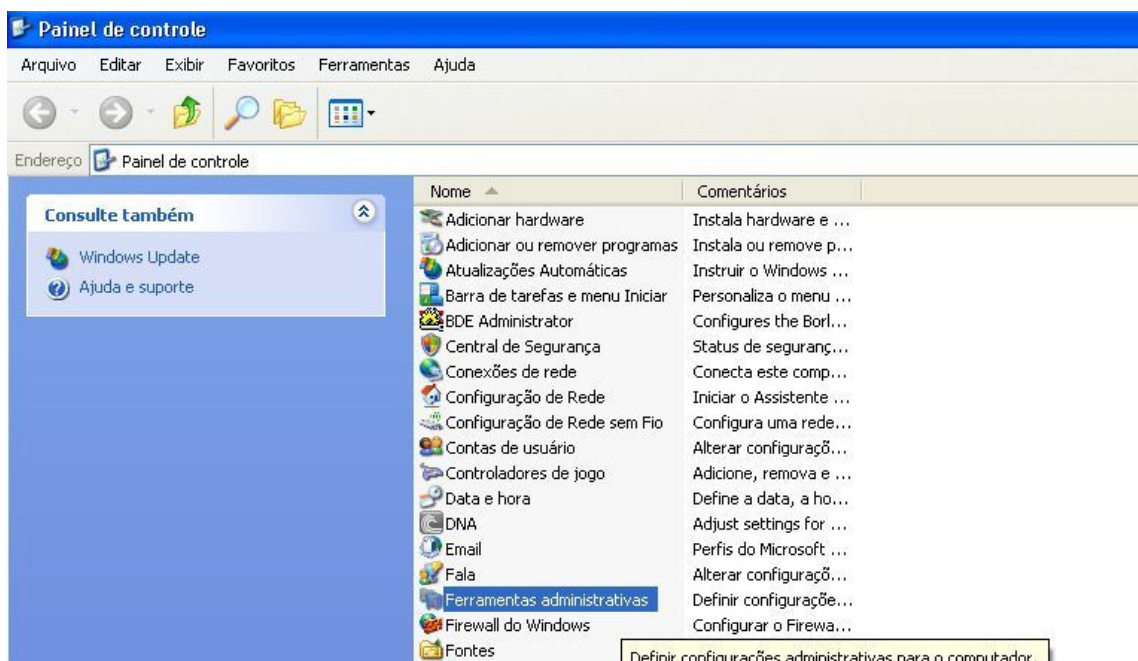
Painel de controle

Arquivo Editar Exibir Favoritos Ferramentas Ajuda

Endereço Painel de controle

Consulte também

Windows Update
Ajuda e suporte

| Nome | Comentários |
|---|---|
| Adicionar hardware | Instala hardware e ... |
| Adicionar ou remover programas | Instala ou remove p... |
| Atualizações Automáticas | Instruir o Windows ... |
| Barra de tarefas e menu Iniciar | Personaliza o menu ... |
| BDE Administrator | Configures the Borl... |
| Central de Segurança | Status de seguranç... |
| Conexões de rede | Conecta este comp... |
| Configuração de Rede | Iniciar o Assistente ... |
| Configuração de Rede sem Fio | Configura uma rede... |
| Contas de usuário | Alterar configuraçõ... |
| Controladores de jogo | Adicione, remova e ... |
| Data e hora | Define a data, a ho... |
| DNA | Adjust settings for ... |
| Email | Perfis do Microsoft ... |
| Fala | Alterar configuraçõ... |
| Ferramentas administrativas | Definir configuraçõe... |
| Firewall do Windows | Configurar o Firewa... |
| Fontes | |

Definir configurações administrativas para o computador.